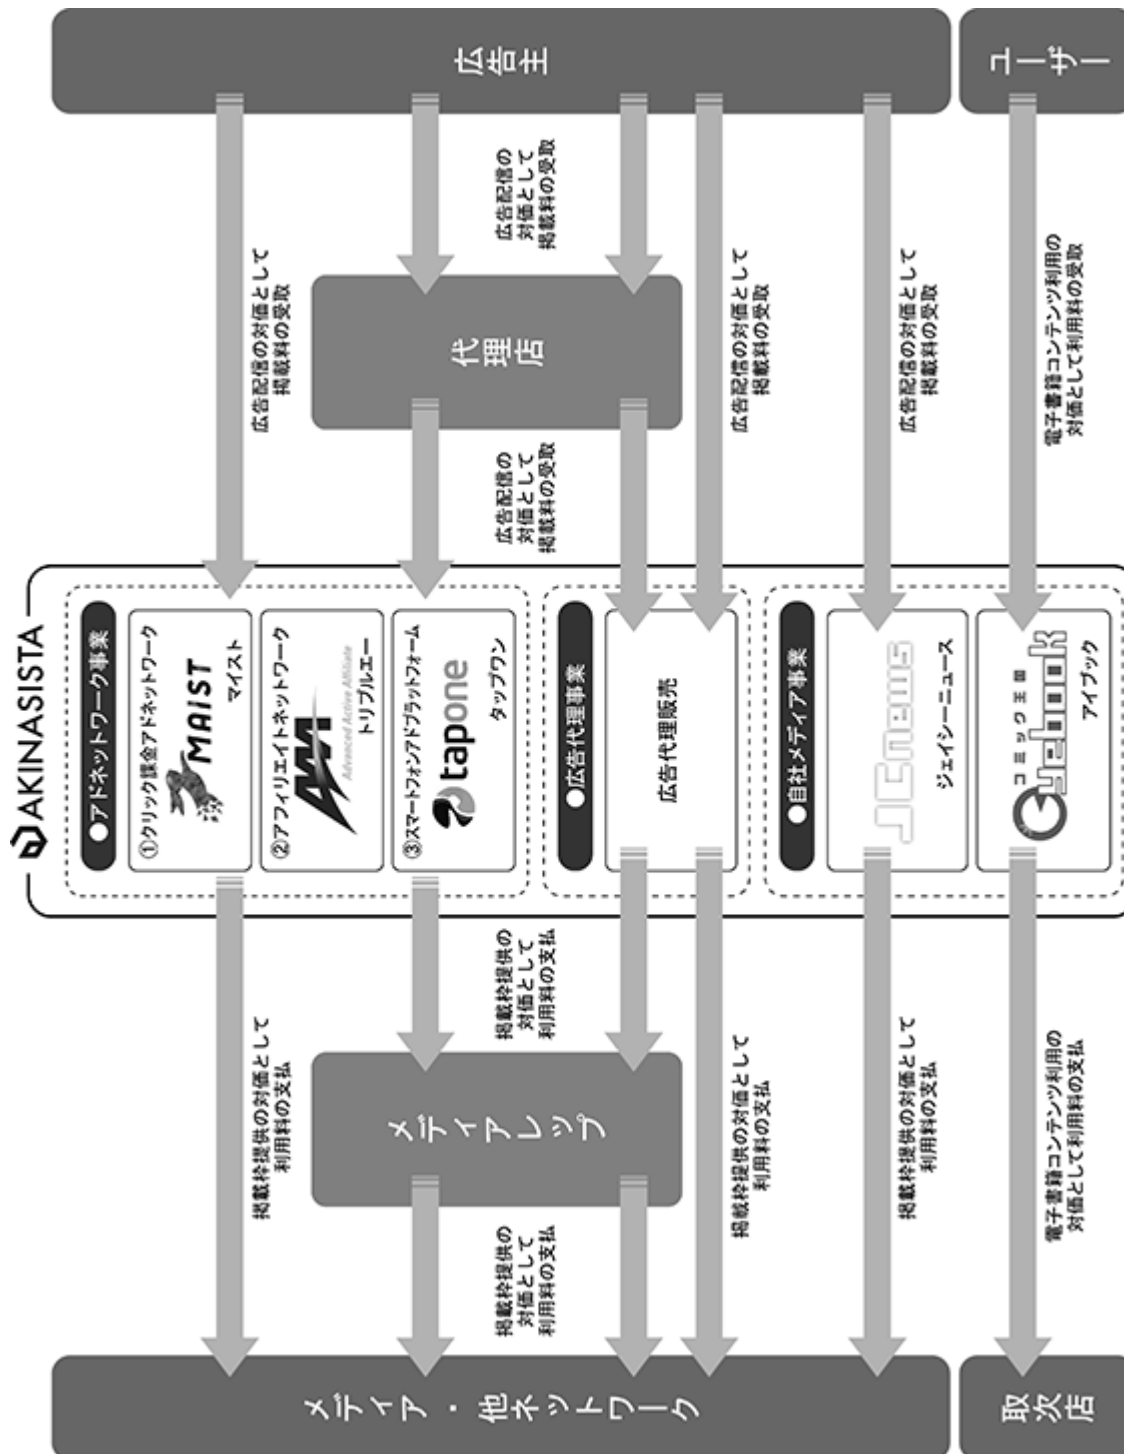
広告主

ユーザー

広告配信の対価として掲載料の受取

広告配信の対価として掲載料の受取

代理店

広告配信の対価として掲載料の受取

広告配信の対価として掲載料の受取

広告配信の対価として掲載料の受取

電子書籍コンテンツ利用の対価として利用料の受取

AKINASISTA

●アドネットワーク事業

①クリック課金アドネットワーク
MAIST
マイスト

②アフィリエイトネットワーク
AAA
Advanced Active Affiliate
トリプルエー

③スマートフォンアドプラットフォーム
tapone
タップワン

●広告代理事業

広告代理販売

●自社メディア事業

JCnews
ジェイシーニュース

コミック王国
ebook
アイブック

掲載枠提供の対価として利用料の支払

掲載枠提供の対価として利用料の支払

メディアレップ

掲載枠提供の対価として利用料の支払

掲載枠提供の対価として利用料の支払

掲載枠提供の対価として利用料の支払

電子書籍コンテンツ利用の対価として利用料の支払

メディア・他ネットワーク

取次店